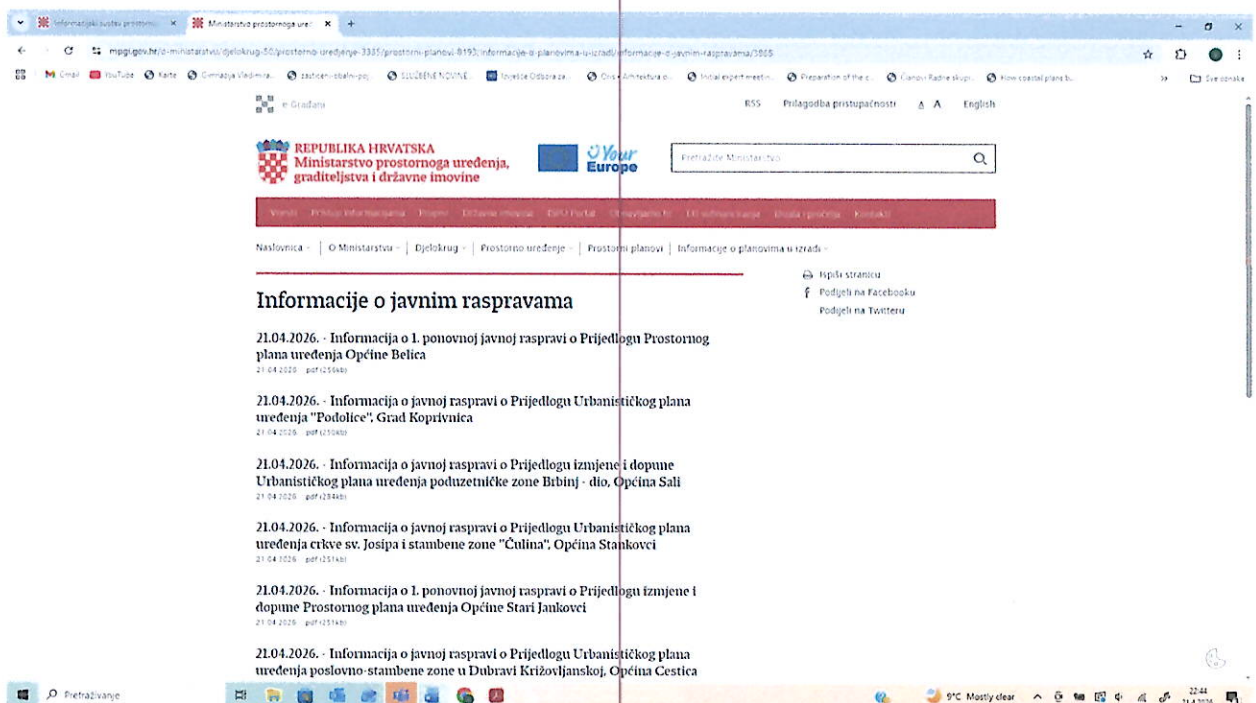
Informacijski sustav prostorno × Ministarstvo prostornoga ure × +

mpgi.gov.hr/o-ministarstvu/djelokrug-50/prostorno-uredjenje-3335/prostorni-planovi-8193/informacije-o-planovima-u-izradi/informacije-o-javnim-raspravama/5985

Gmail YouTube Karte Gimnazija Vladimira... zašticeni-obalni-poj... SLUŽBENE NOVINE... Izvješće Odbora za... Civic Architecture o... Initial expert meetin... Preparation of the c... Članovi Radne skupi... How coastal plans b... Sve oznake

e-Građani

RSS Prilagodba pristupačnosti A A English

REPUBLIKA HRVATSKA
Ministarstvo prostornoga uređenja, graditeljstva i državne imovine

Your Europe

Pretražite Ministarstvo

Vijesti Pristup informacijama Propisi Državna imovina EU Portal Otvaranje fz EU sufinanciranje Vlada i proračun Kontakt

Naslovnica | O Ministarstvu | Djelokrug | Prostorno uređenje | Prostorni planovi | Informacije o planovima u izradi

Informacije o javnim raspravama

Ispiši stranicu
Podijeli na Facebooku
Podijeli na Twitteru

21.04.2026. · Informacija o 1. ponovnoj javnoj raspravi o Prijedlogu Prostornog plana uređenja Općine Belica
21.04.2026 · pdf (256kb)

21.04.2026. · Informacija o javnoj raspravi o Prijedlogu Urbanističkog plana uređenja "Podolice", Grad Koprivnica
21.04.2026 · pdf (250kb)

21.04.2026. · Informacija o javnoj raspravi o Prijedlogu izmjene i dopune Urbanističkog plana uređenja poduzetničke zone Brbinj - dio, Općina Sali
21.04.2026 · pdf (284kb)

21.04.2026. · Informacija o javnoj raspravi o Prijedlogu Urbanističkog plana uređenja crkve sv. Josipa i stambene zone "Čulina", Općina Stankovci
21.04.2026 · pdf (251kb)

21.04.2026. · Informacija o 1. ponovnoj javnoj raspravi o Prijedlogu izmjene i dopune Prostornog plana uređenja Općine Stari Jankovci
21.04.2026 · pdf (251kb)

21.04.2026. · Informacija o javnoj raspravi o Prijedlogu Urbanističkog plana uređenja poslovno-stambene zone u Dubravi Križovljanskoj, Općina Cestica

Pretraživanje

9°C Mostly clear 22:44 21.4.2026.